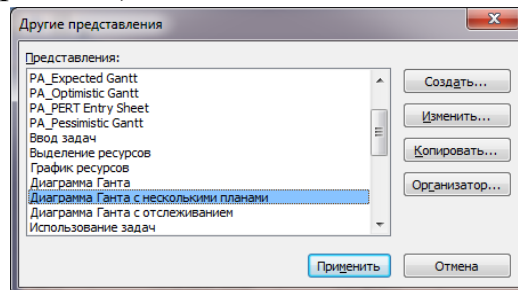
Другие представления

Представления:

PA_Expected Gantt
PA_Optimistic Gantt
PA_PERT Entry Sheet
PA_Pessimistic Gantt
Ввод задач
Выделение ресурсов
График ресурсов
Диаграмма Ганта
Диаграмма Ганта с несколькими планами
Диаграмма Ганта с отслеживанием
Использование задач

Создать...
Изменить...
Копировать...
Организатор...

Применить
Отмена